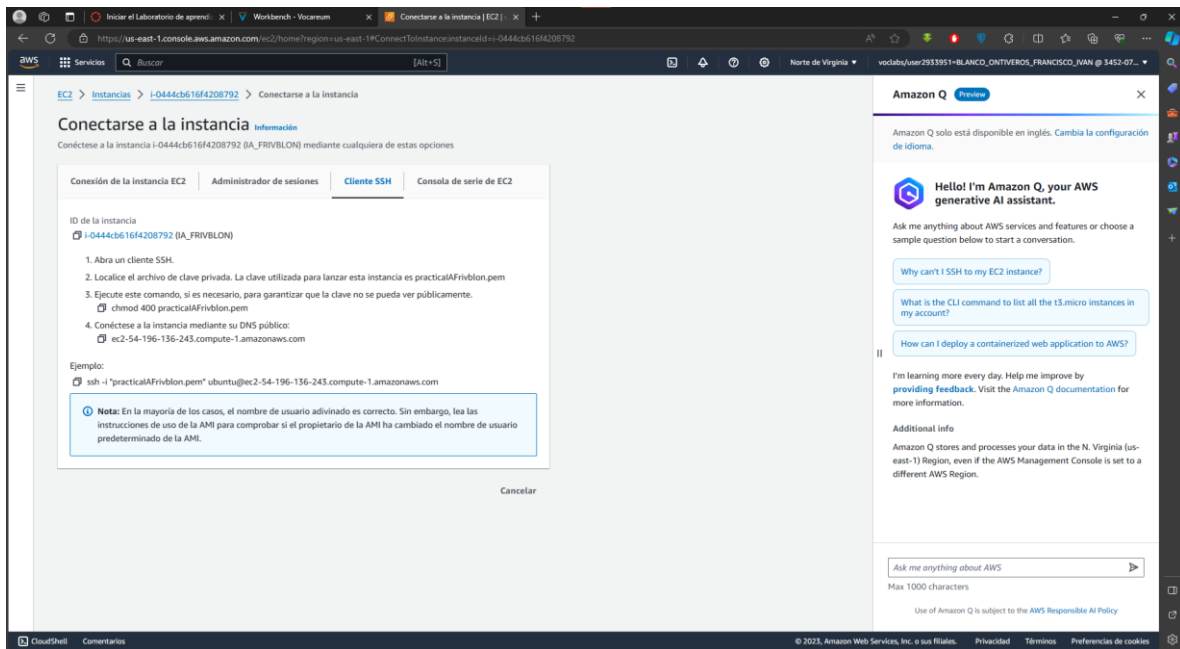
Iniciar el Laboratorio de aprendi | Workbench - Vocareum | Conectarse a la instancia | EC2 | +

https://us-east-1.console.aws.amazon.com/ec2/home?region=us-east-1#ConnectToInstance:instanceId=i-0444cb616f4208792

aws Servicios Buscar [Alt+S] Norte de Virginia ▼ voclabs/user2933951=BLANCO_ONTIVEROS_FRANCISCO_IVAN @ 3452-07... ▼

EC2 > Instancias > i-0444cb616f4208792 > Conectarse a la instancia

Conectarse a la instancia Información

Conéctese a la instancia i-0444cb616f4208792 (IA_FRIVBLON) mediante cualquiera de estas opciones

Conexión de la instancia EC2 | Administrador de sesiones | Cliente SSH | Consola de serie de EC2

ID de la instancia
i-0444cb616f4208792 (IA_FRIVBLON)

1. Abra un cliente SSH.
2. Localice el archivo de clave privada. La clave utilizada para lanzar esta instancia es practicalAFrivblon.pem
3. Ejecute este comando, si es necesario, para garantizar que la clave no se pueda ver públicamente.
chmod 400 practicalAFrivblon.pem
4. Conéctese a la instancia mediante su DNS público:
ec2-54-196-136-243.compute-1.amazonaws.com

Ejemplo:
ssh -i "practicalAFrivblon.pem" ubuntu@ec2-54-196-136-243.compute-1.amazonaws.com

Nota: En la mayoría de los casos, el nombre de usuario adivinado es correcto. Sin embargo, lea las instrucciones de uso de la AMI para comprobar si el propietario de la AMI ha cambiado el nombre de usuario predeterminado de la AMI.

Cancelar

Amazon Q Preview

Amazon Q solo está disponible en inglés. Cambia la configuración de idioma.

Hello! I'm Amazon Q, your AWS generative AI assistant.

Ask me anything about AWS services and features or choose a sample question below to start a conversation.

Why can't I SSH to my EC2 instance?

What is the CLI command to list all the t3.micro instances in my account?

How can I deploy a containerized web application to AWS?

I'm learning more every day. Help me improve by providing feedback. Visit the Amazon Q documentation for more information.

Additional info

Amazon Q stores and processes your data in the N. Virginia (us-east-1) Region, even if the AWS Management Console is set to a different AWS Region.

Ask me anything about AWS
Max 1000 characters

Use of Amazon Q is subject to the AWS Responsible AI Policy

CloudShell Comentarios © 2023, Amazon Web Services, Inc. o sus filiales. Privacidad Términos Preferencias de cookies